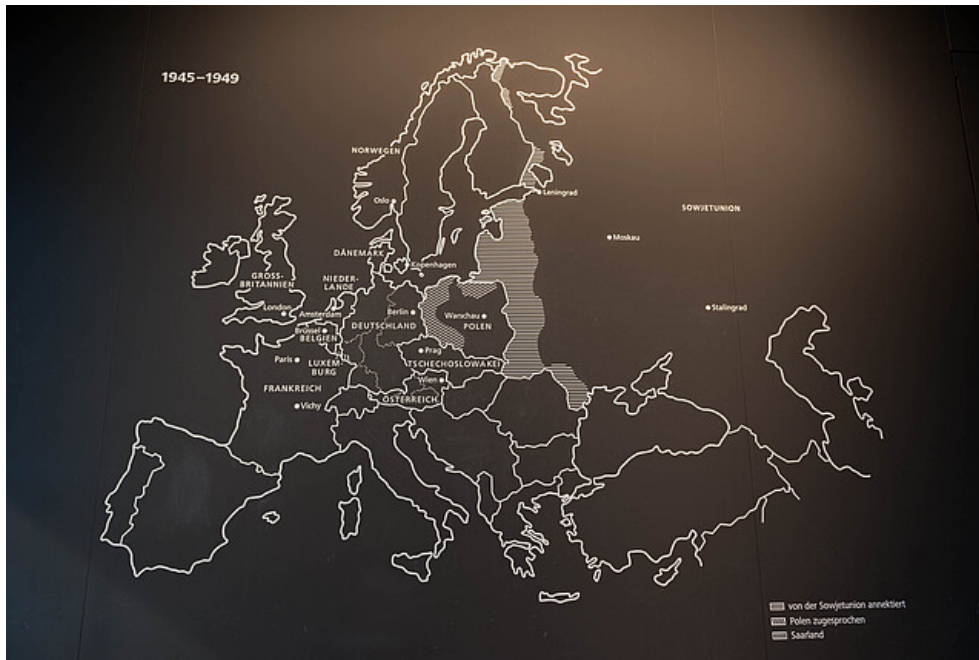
1945–1949

NORWEGEN

Oslo

Leningrad

SOWJETUNION

Moskau

DÄNEMARK

Kopenhagen

GROSS-BRITANNIEN

NIEDER-LANDE

London

Amsterdam

Berlin

Warschau

POLEN

Stalingrad

Brüssel

BELGIEN

DEUTSCHLAND

Paris

LUXEM-BURG

Prag

TSCHECHOSLOWAKEI

FRANKREICH

Wien

Vichy

ÖSTERREICH

von der Sowjetunion annektiert

Polen zugesprochen

Saarland